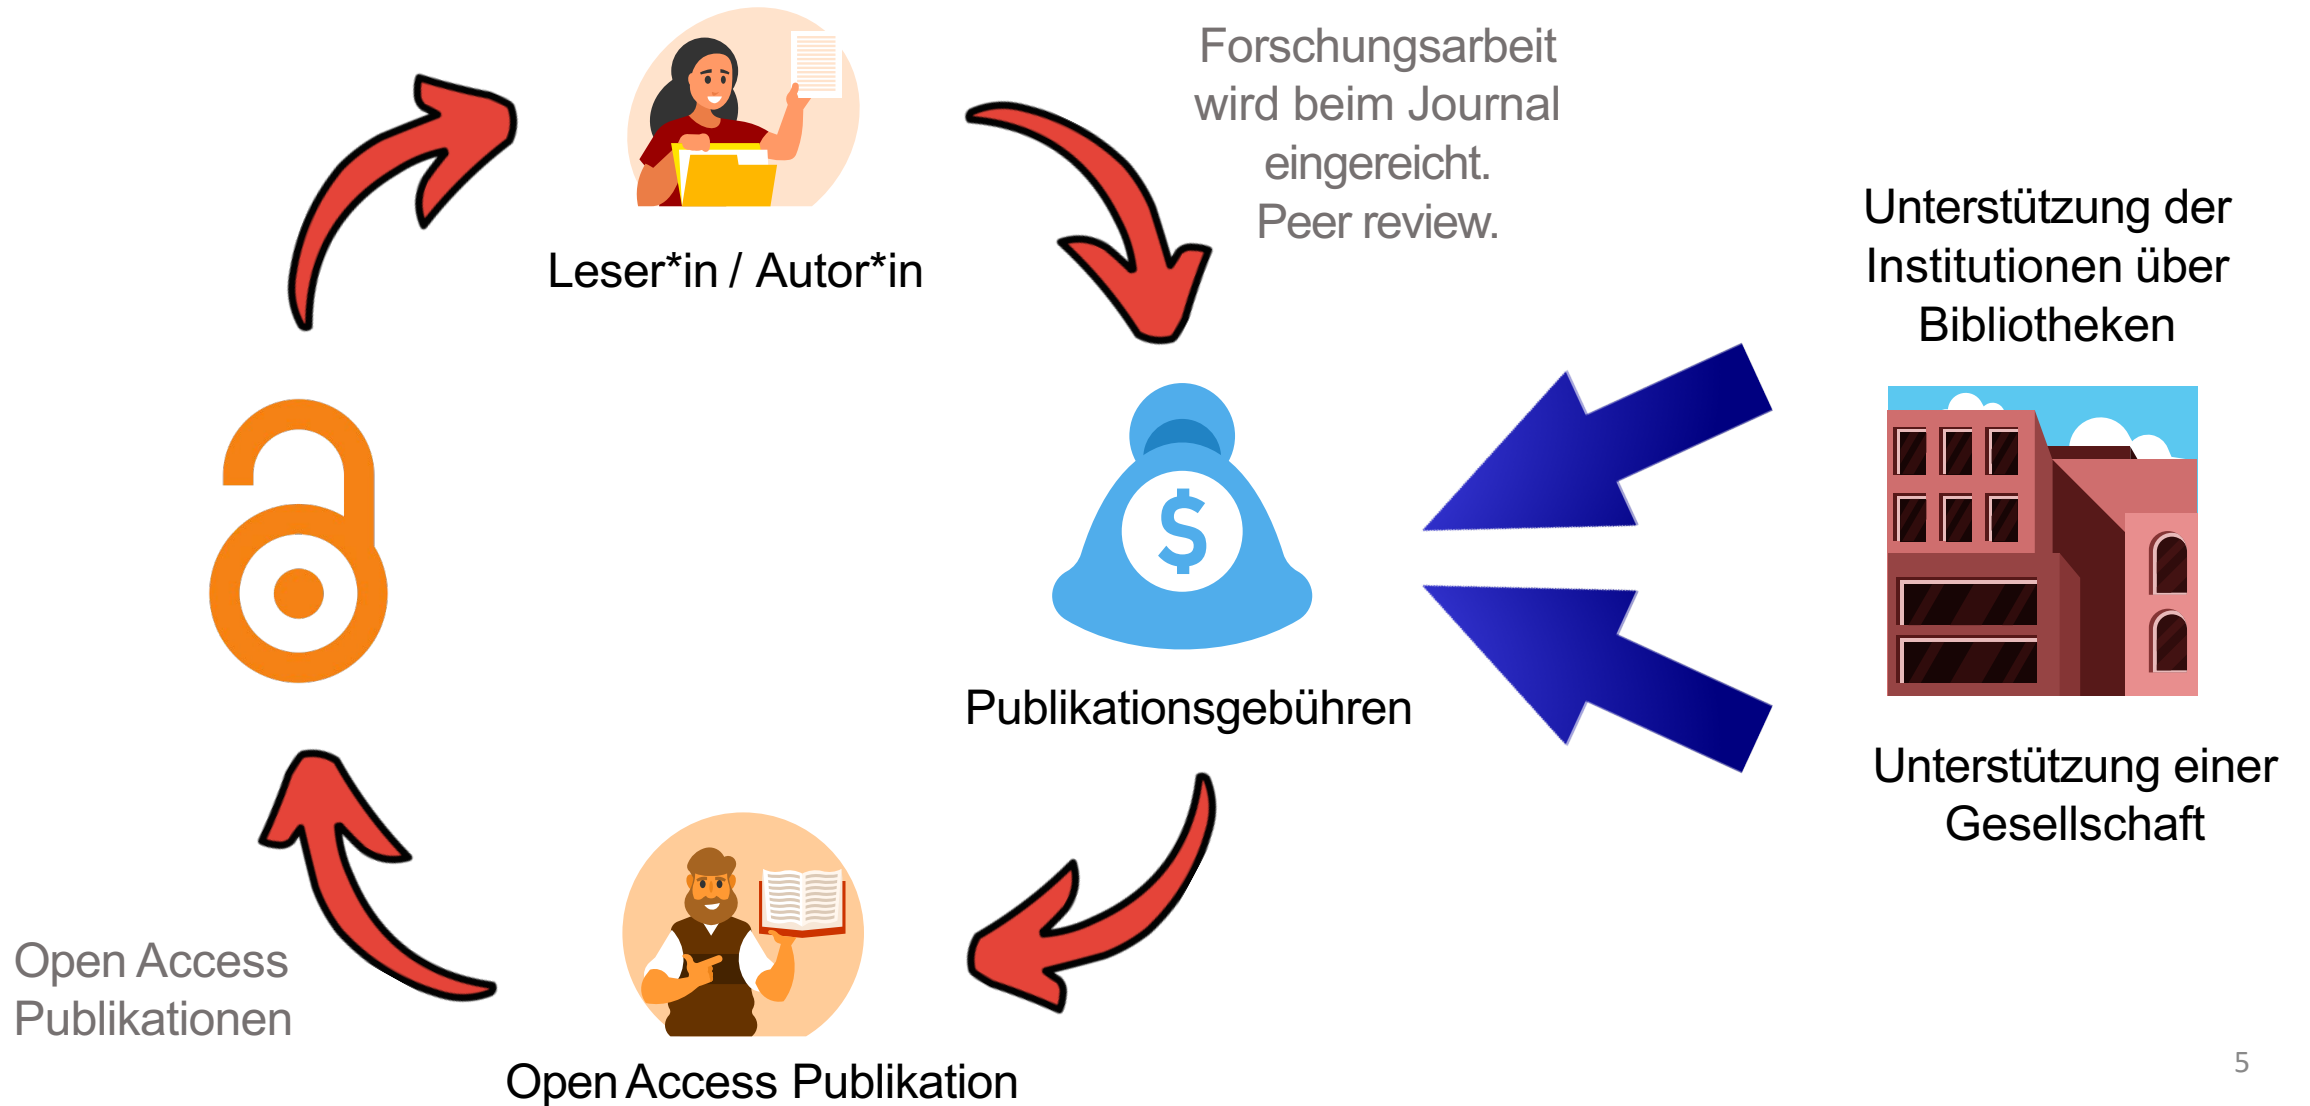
Forschungsarbeit wird beim Journal eingereicht. Peer review.

Leser*in / Autor*in

Unterstützung der Institutionen über Bibliotheken

$

Publikationsgebühren

Unterstützung einer Gesellschaft

Open Access Publikationen

Open Access Publikation

5